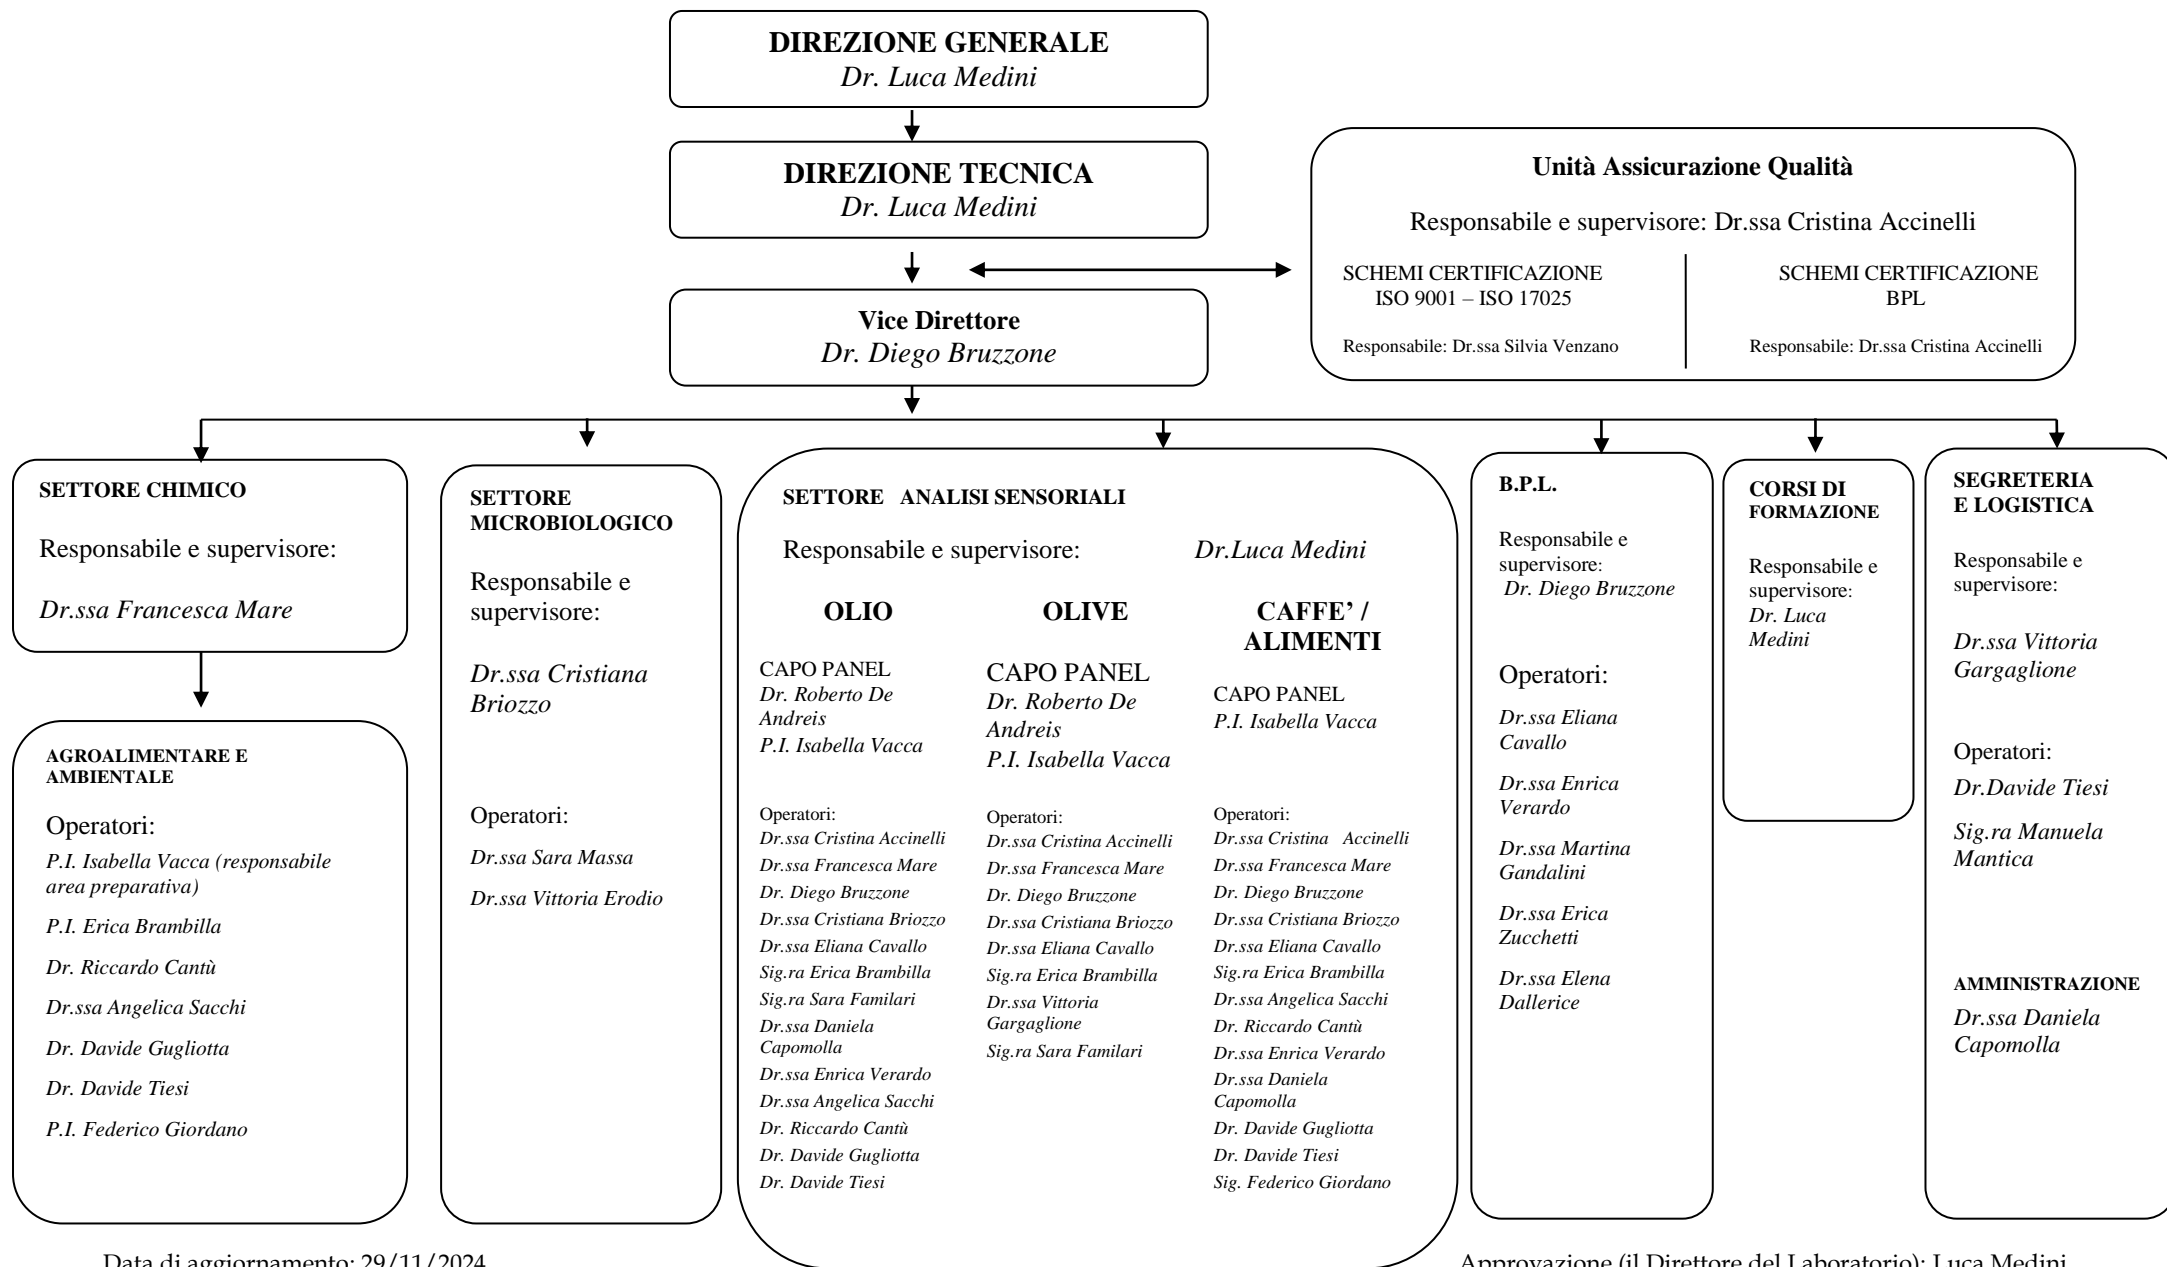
DIREZIONE GENERALE
Dr. Luca Medini

DIREZIONE TECNICA
Dr. Luca Medini

Unità Assicurazione Qualità

Responsabile e supervisore: Dr.ssa Cristina Accinelli

SCHEMI CERTIFICAZIONE ISO 9001 – ISO 17025

Responsabile: Dr.ssa Silvia Venzano

SCHEMI CERTIFICAZIONE BPL

Responsabile: Dr.ssa Cristina Accinelli

Vice Direttore
Dr. Diego Bruzzone

SETTORE CHIMICO

Responsabile e supervisore:

Dr.ssa Francesca Mare

AGROALIMENTARE E AMBIENTALE

Operatori:
P.I. Isabella Vacca (responsabile area preparativa)
P.I. Erica Brambilla
Dr. Riccardo Cantù
Dr.ssa Angelica Sacchi
Dr. Davide Gugliotta
Dr. Davide Tiesi
P.I. Federico Giordano

SETTORE MICROBIOLOGICO

Responsabile e supervisore:

Dr.ssa Cristiana Briozzo

Operatori:
Dr.ssa Sara Massa
Dr.ssa Vittoria Erodio

SETTORE ANALISI SENSORIALI

Responsabile e supervisore: Dr.Luca Medini

OLIO

CAPO PANEL
Dr. Roberto De Andreis
P.I. Isabella Vacca

Operatori:
Dr.ssa Cristina Accinelli
Dr.ssa Francesca Mare
Dr. Diego Bruzzone
Dr.ssa Cristiana Briozzo
Dr.ssa Eliana Cavallo
Sig.ra Erica Brambilla
Sig.ra Sara Familari
Dr.ssa Daniela Capomolla
Dr.ssa Enrica Verardo
Dr.ssa Angelica Sacchi
Dr. Riccardo Cantù
Dr. Davide Gugliotta
Dr. Davide Tiesi

OLIVE

CAPO PANEL
Dr. Roberto De Andreis
P.I. Isabella Vacca

Operatori:
Dr.ssa Cristina Accinelli
Dr.ssa Francesca Mare
Dr. Diego Bruzzone
Dr.ssa Cristiana Briozzo
Dr.ssa Eliana Cavallo
Sig.ra Erica Brambilla
Dr.ssa Vittoria Gargaglione
Sig.ra Sara Familari

CAFFE' / ALIMENTI

CAPO PANEL
P.I. Isabella Vacca

Operatori:
Dr.ssa Cristina Accinelli
Dr.ssa Francesca Mare
Dr. Diego Bruzzone
Dr.ssa Cristiana Briozzo
Dr.ssa Eliana Cavallo
Sig.ra Erica Brambilla
Dr.ssa Angelica Sacchi
Dr. Riccardo Cantù
Dr.ssa Enrica Verardo
Dr.ssa Daniela Capomolla
Dr. Davide Gugliotta
Dr. Davide Tiesi
Sig. Federico Giordano

B.P.L.

Responsabile e supervisore:
Dr. Diego Bruzzone

Operatori:
Dr.ssa Eliana Cavallo
Dr.ssa Enrica Verardo
Dr.ssa Martina Gandalini
Dr.ssa Erica Zucchetti
Dr.ssa Elena Dallerice

CORSI DI FORMAZIONE

Responsabile e supervisore:
Dr. Luca Medini

SEGRETERIA E LOGISTICA

Responsabile e supervisore:

Dr.ssa Vittoria Gargaglione

Operatori:
Dr.Davide Tiesi
Sig.ra Manuela Mantica

AMMINISTRAZIONE
Dr.ssa Daniela Capomolla

Data di aggiornamento: 29/11/2024

Approvazione (il Direttore del Laboratorio): Luca Medini